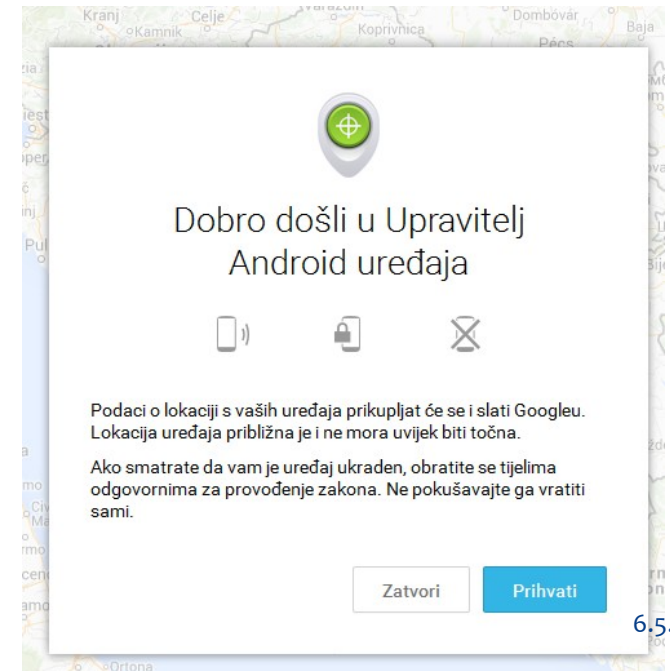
Kranj Celje Kamnik Koprivnica Dombóvár Baja Pécs

Dobro došli u Upravitelj Android uređaja

Podaci o lokaciji s vaših uređaja prikupljat će se i slati Googleu. Lokacija uređaja približna je i ne mora uvijek biti točna.

Ako smatrate da vam je uređaj ukraden, obratite se tijelima odgovornima za provođenje zakona. Ne pokušavajte ga vratiti sami.

Zatvori Prihvati

6.5.

Ortona